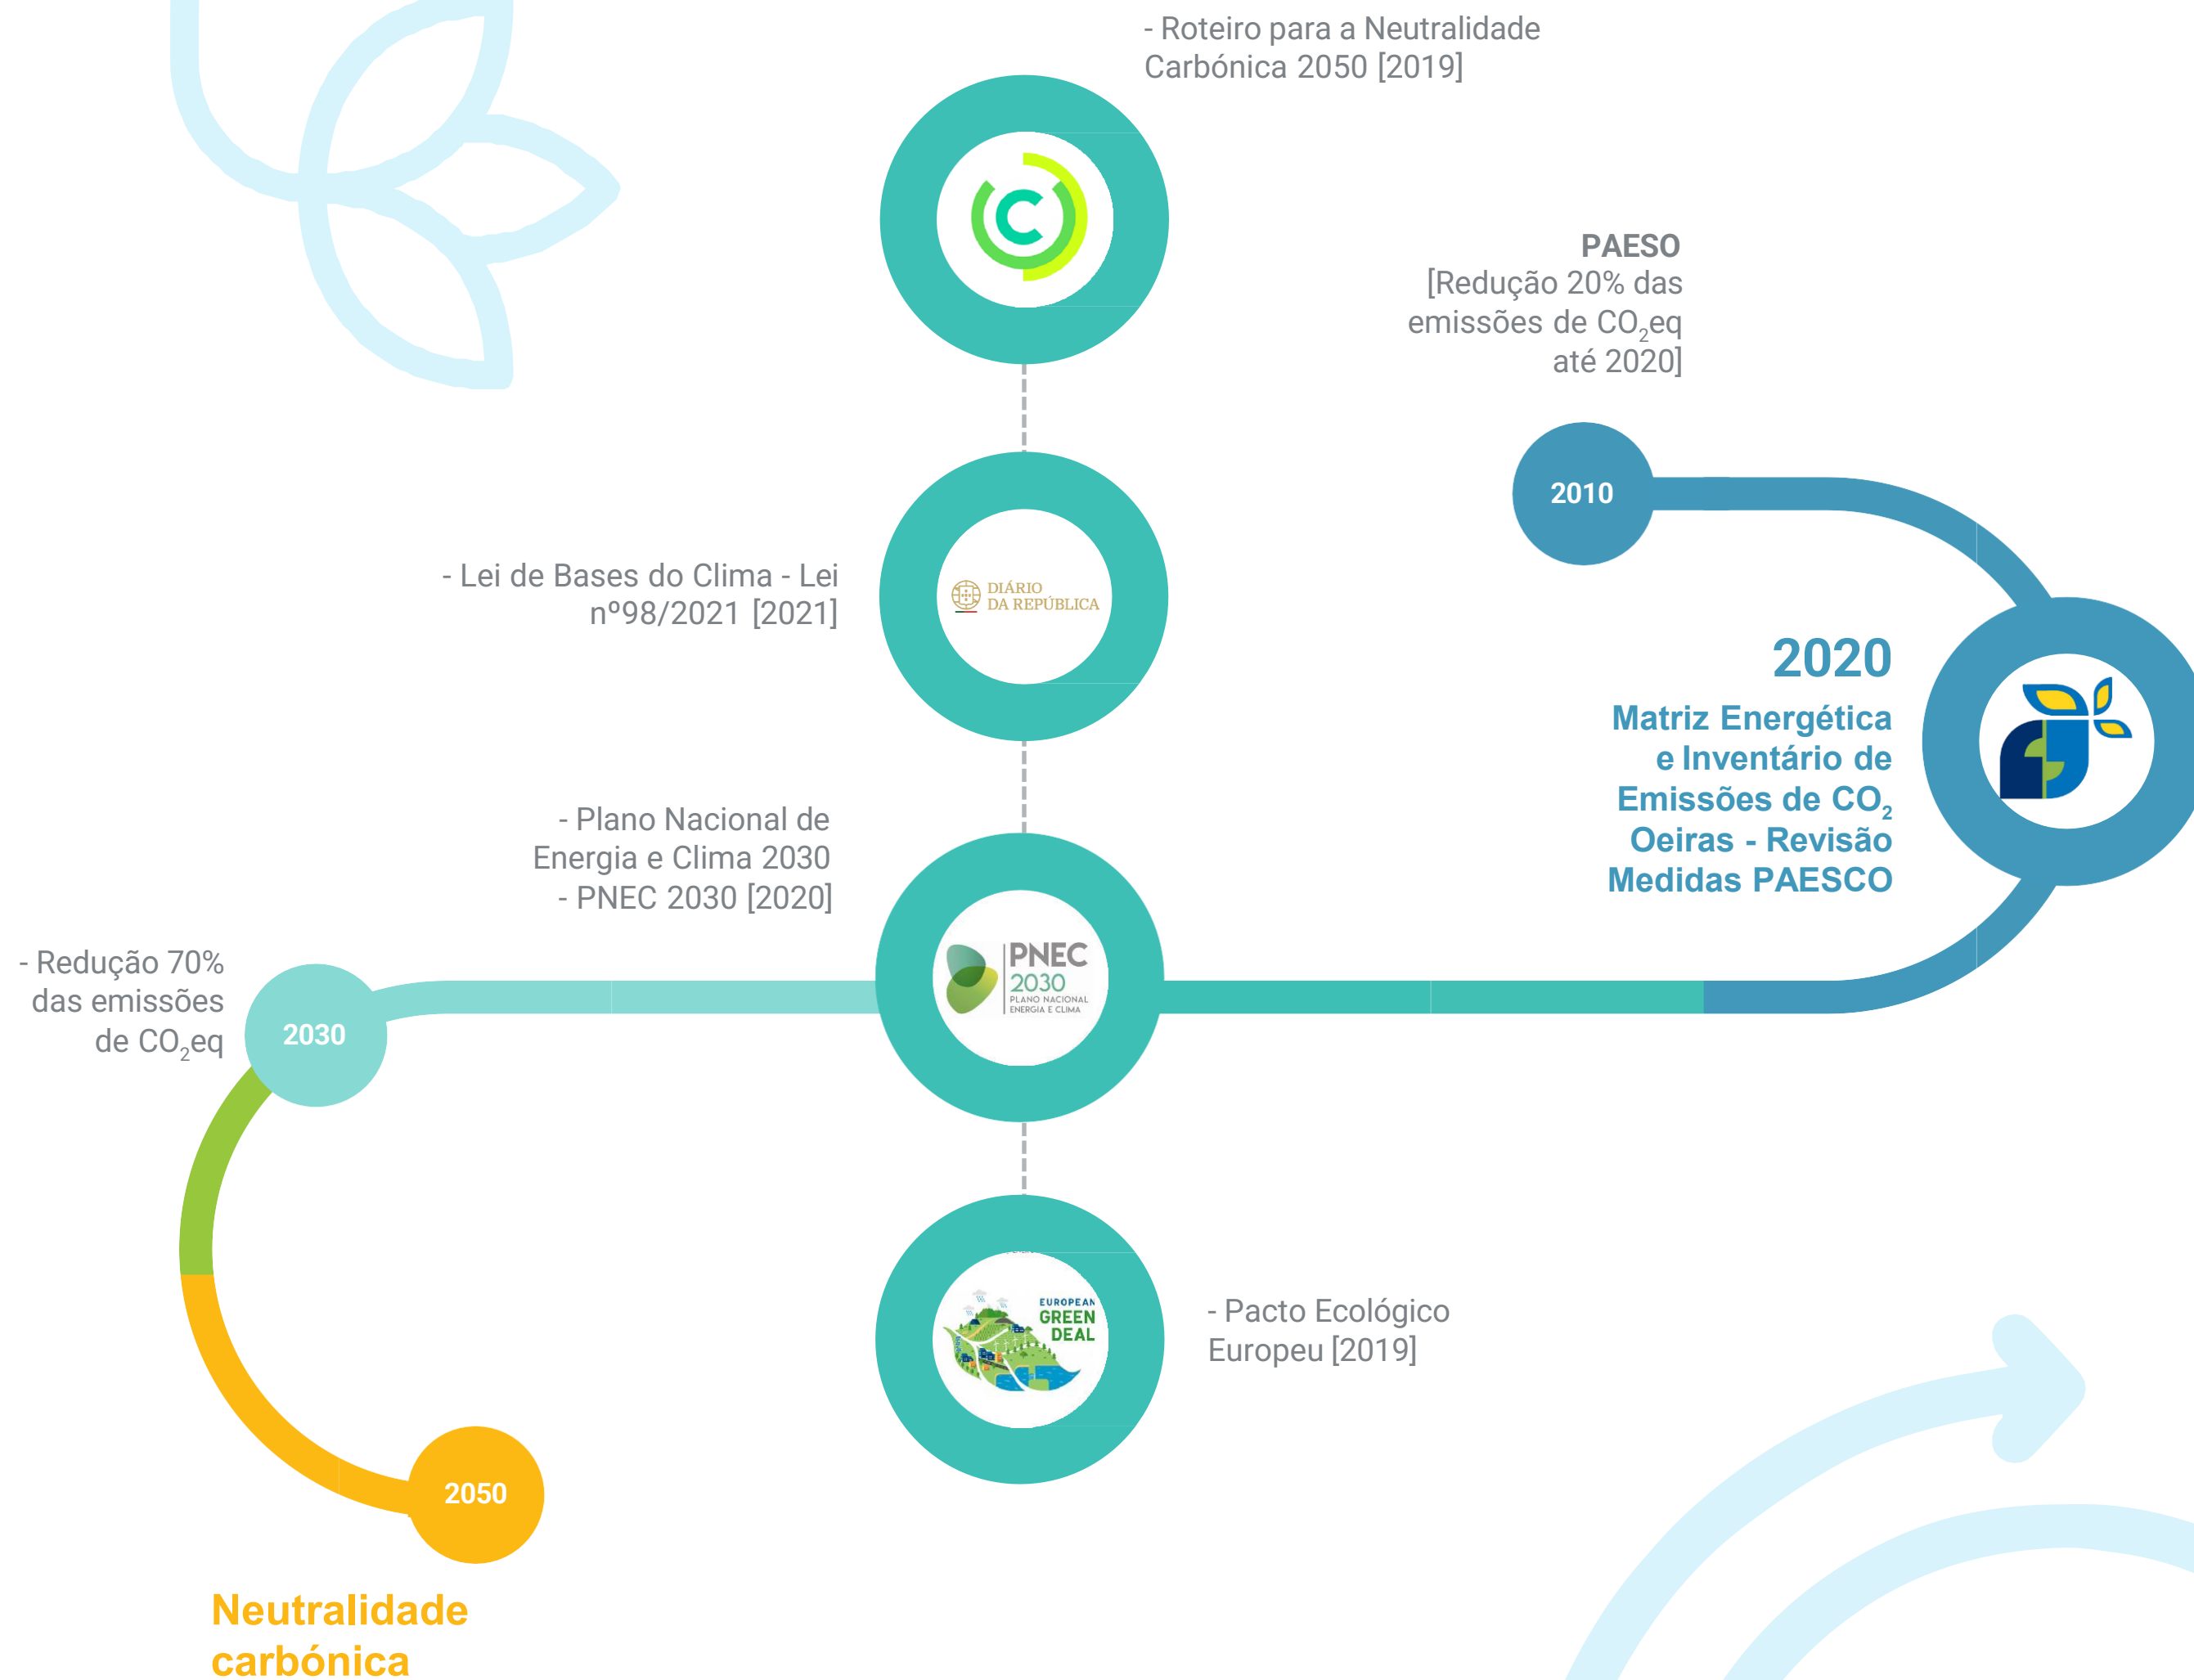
- Roteiro para a Neutralidade Carbónica 2050 [2019]

PAESO
[Redução 20% das emissões de $CO_2$eq até 2020]

2010

- Lei de Bases do Clima - Lei nº98/2021 [2021]

DIÁRIO DA REPÚBLICA

2020
Matriz Energética e Inventário de Emissões de $CO_2$ Oeiras - Revisão Medidas PAESCO

- Plano Nacional de Energia e Clima 2030 - PNEC 2030 [2020]

PNEC 2030 PLANO NACIONAL ENERGIA E CLIMA

- Redução 70% das emissões de $CO_2$eq

2030

EUROPEAN GREEN DEAL

- Pacto Ecológico Europeu [2019]

2050

Neutralidade carbónica